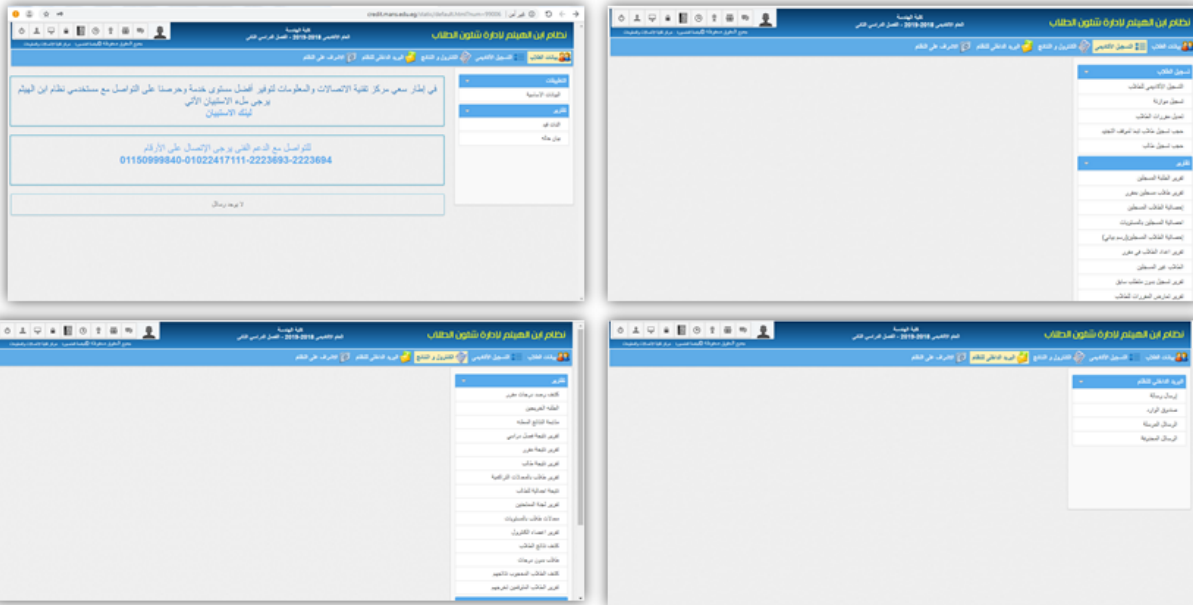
credit.mans.edu.eg

نظام ابن الهيثم لإدارة شئون الطلاب

كلية الهندسة
العام الأكاديمي 2018 - 2019 - الفصل الدراسي الثاني

بيانات الطالب | التسجيل الأكاديمي | الكنترول و النتائج | البريد الداخلي للنظام | التعرف على النظام

التطبيقات
البيانات الأساسية

تقارير
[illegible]
بيان حالة

في إطار سعي مركز تقنية الإتصالات والمعلومات لتوفير أفضل مستوى خدمة وحرصنا على التواصل مع مستخدمي نظام ابن الهيثم يرجى ملء الاستبيان الآتي
لينك الاستبيان

للتواصل مع الدعم الفني يرجى الإتصال على الأرقام
2223694-2223693-01022417111-01150999840

لا يوجد رسائل

نظام ابن الهيثم لإدارة شئون الطلاب

تسجيل الطلاب
التسجيل الأكاديمي للطالب
تسجيل موازية
تعديل مقررات الطالب
حجب تسجيل طالب لعدم الموقف المالي
حجب تسجيل طالب

تقارير
تقرير الطلبة المسجلين
تقرير طلاب مسجلين مقرر
إحصائية الطلاب المسجلين
احصائية المسجلين بالمستويات
إحصائية الطلاب المسجلين(رسم بياني)
تقرير اعداد الطلاب في مقرر
الطلاب غير المسجلين
تقرير تسجيل بدون متطلب سابق
تقرير تعارض المقررات للطالب

نظام ابن الهيثم لإدارة شئون الطلاب

تقارير
كشف رصد درجات مقرر
الطلبة الخريجين
مراجعة النتائج المعلنة
تقرير نتيجة فصل دراسي
تقرير نتيجة مقرر
تقرير نتيجة طالب
تقرير طلاب بالمعدلات التراكمية
نتيجة إحصائية للطلاب
تقرير لجنة الممتحنين
معدلات طلاب بالمستويات
تقرير اعتماد الكنترول
كشف نتائج الطلاب
طلاب بدون درجات
كشف الطلاب المحجوب نتائجهم
تقرير الطلاب المترشحين لتخرجهم

نظام ابن الهيثم لإدارة شئون الطلاب

البريد الداخلي للنظام
إرسال رسالة
صندوق الوارد
الرسائل المرسلة
الرسائل المحذوفة